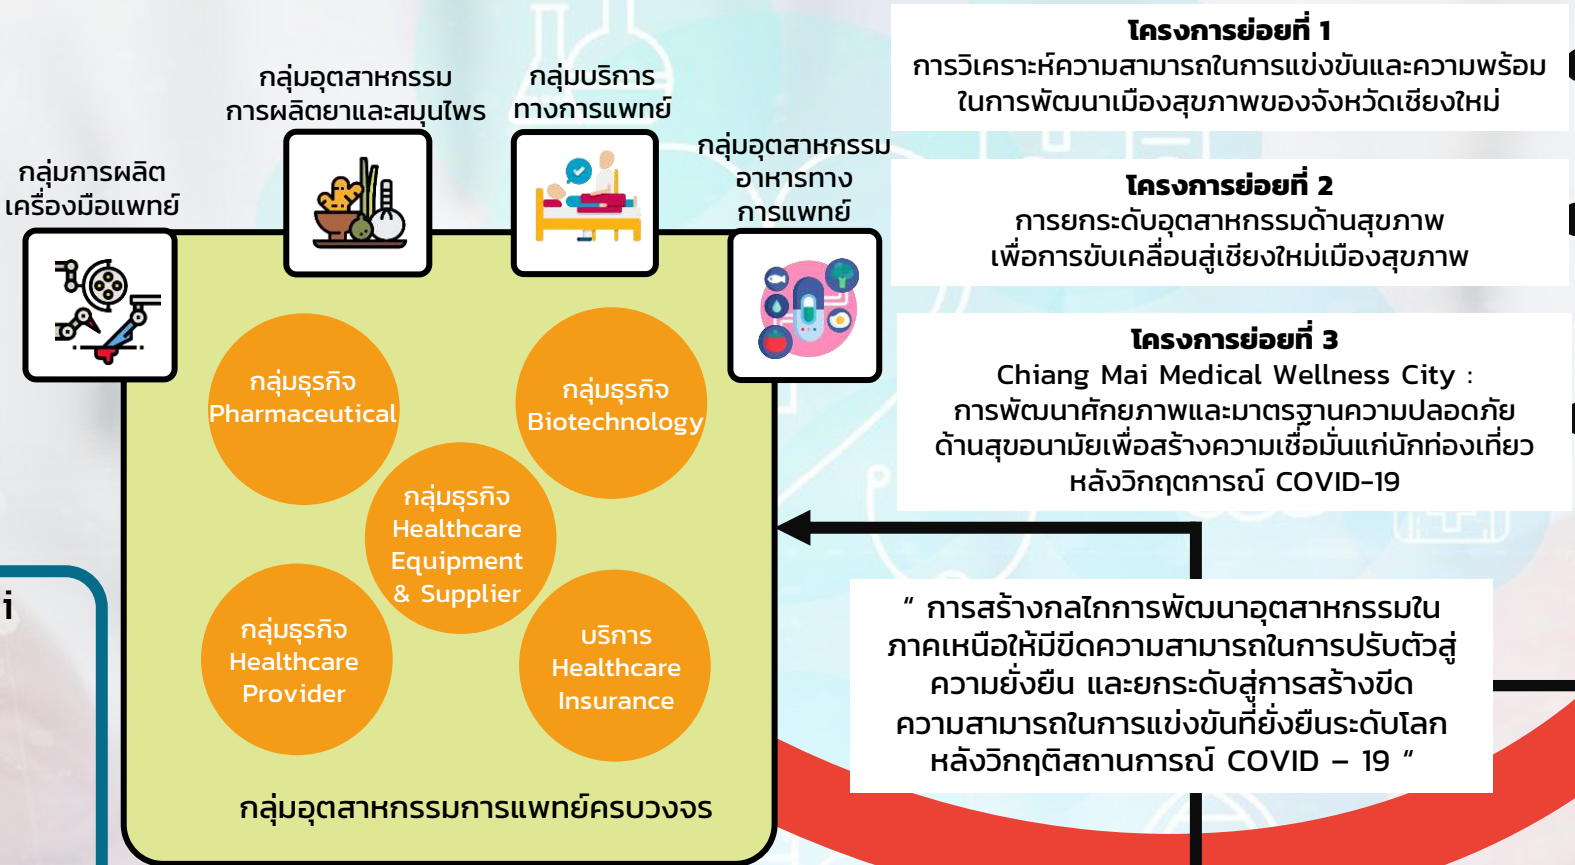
กลุ่มการผลิต
เครื่องมือแพทย์

กลุ่มอุตสาหกรรม
การผลิตยาและสมุนไพร

กลุ่มบริการ
ทางการแพทย์

กลุ่มอุตสาหกรรม
อาหารทาง
การแพทย์

โครงการย่อยที่ 1
การวิเคราะห์ความสามารถในการแข่งขันและความพร้อม ในการพัฒนาเมืองสุขภาพของจังหวัดเชียงใหม่

โครงการย่อยที่ 2
การยกระดับอุตสาหกรรมด้านสุขภาพ เพื่อการขับเคลื่อนสู่เชียงใหม่เมืองสุขภาพ

โครงการย่อยที่ 3
Chiang Mai Medical Wellness City : การพัฒนาศักยภาพและมาตรฐานความปลอดภัย ด้านสุขอนามัยเพื่อสร้างความเชื่อมั่นแก่นักท่องเที่ยว หลังวิกฤตการณ์ COVID-19

กลุ่มธุรกิจ
Pharmaceutical

กลุ่มธุรกิจ
Biotechnology

กลุ่มธุรกิจ
Healthcare
Equipment
& Supplier

กลุ่มธุรกิจ
Healthcare
Provider

บริการ
Healthcare
Insurance

กลุ่มอุตสาหกรรมการแพทย์ครบวงจร

ì

" การสร้างกลไกการพัฒนาอุตสาหกรรมใน ภาคเหนือให้มีขีดความสามารถในการปรับตัวสู่ ความยั่งยืน และยกระดับสู่การสร้างขีด ความสามารถในการแข่งขันที่ยั่งยืนระดับโลก หลังวิกฤติสถานการณ์ COVID – 19 "